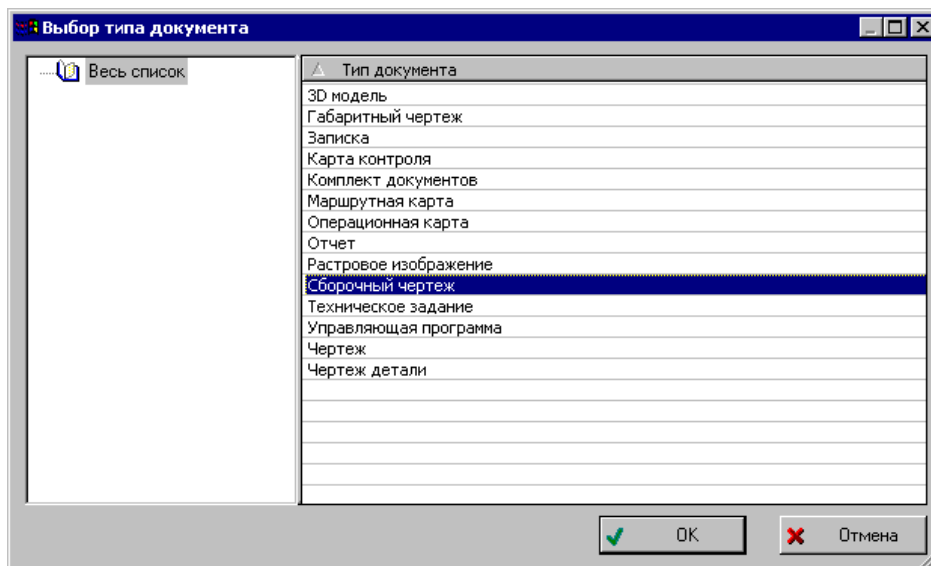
Выбор типа документа

Весь список

| Тип документа |
|---|
| 3D модель |
| Габаритный чертеж |
| Записка |
| Карта контроля |
| Комплект документов |
| Маршрутная карта |
| Операционная карта |
| Отчет |
| Растровое изображение |
| Сборочный чертеж |
| Техническое задание |
| Управляющая программа |
| Чертеж |
| Чертеж детали |

OK

Отмена